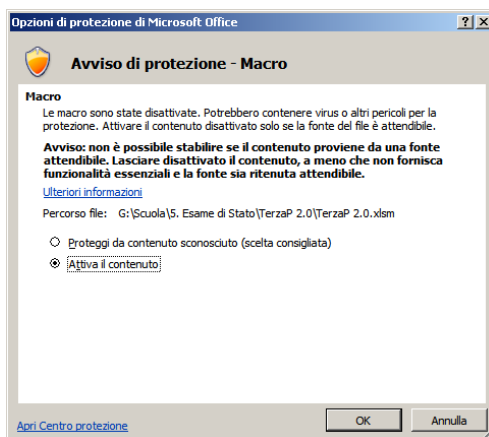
Opzioni di protezione di Microsoft Office

?

X

Avviso di protezione - Macro

Macro

Le macro sono state disattivate. Potrebbero contenere virus o altri pericoli per la protezione. Attivare il contenuto disattivato solo se la fonte del file è attendibile.

Avviso: non è possibile stabilire se il contenuto proviene da una fonte attendibile. Lasciare disattivato il contenuto, a meno che non fornisca funzionalità essenziali e la fonte sia ritenuta attendibile.

Ulteriori informazioni

Percorso file: G:\Scuola\5. Esame di Stato\TerzaP 2.0\TerzaP 2.0.xlsm

Proteggi da contenuto sconosciuto (scelta consigliata)

Attiva il contenuto

Apri Centro protezione

OK

Annulla